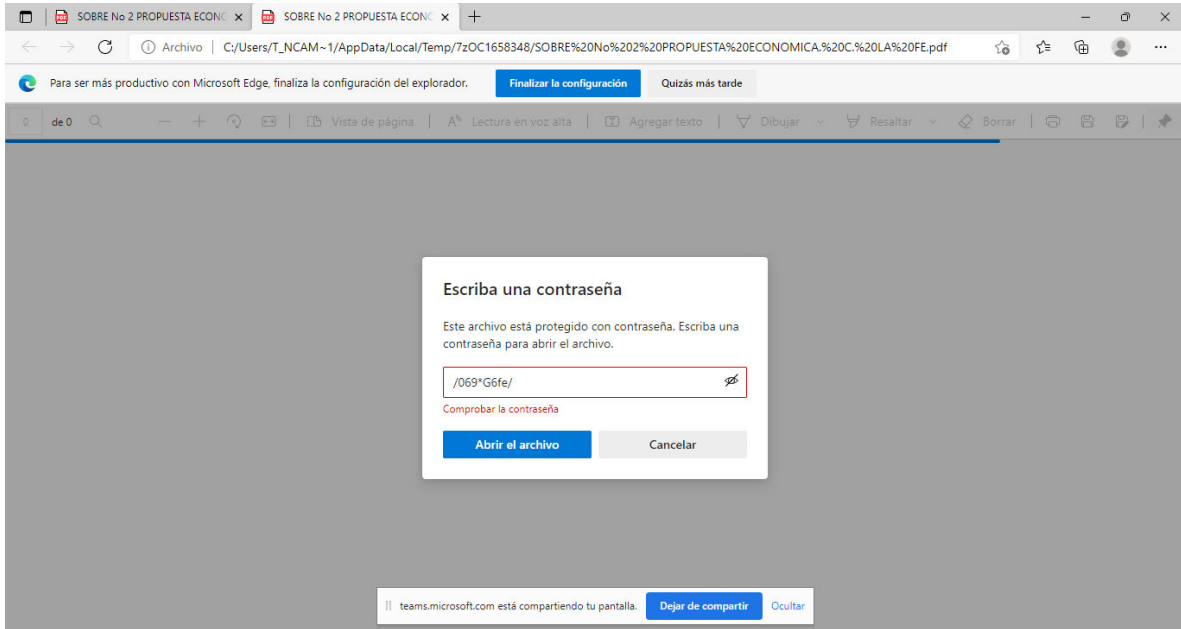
SOBRE No 2 PROPUESTA ECONC ×
SOBRE No 2 PROPUESTA ECONC ×
+

Archivo | C:/Users/T_NCAM~1/AppData/Local/Temp/7zOC1658348/SOBRE%20No%202%20PROPUESTA%20ECONOMICA.%20C.%20LA%20FE.pdf

Para ser más productivo con Microsoft Edge, finaliza la configuración del explorador.
Finalizar la configuración
Quizás más tarde

0 de 0 | Vista de página | Lectura en voz alta | Agregar texto | Dibujar | Resaltar | Borrar

Escriba una contraseña

Este archivo está protegido con contraseña. Escriba una contraseña para abrir el archivo.

/069*G6fe/

Comprobar la contraseña

Abrir el archivo
Cancelar

teams.microsoft.com está compartiendo tu pantalla.
Dejar de compartir
Ocultar